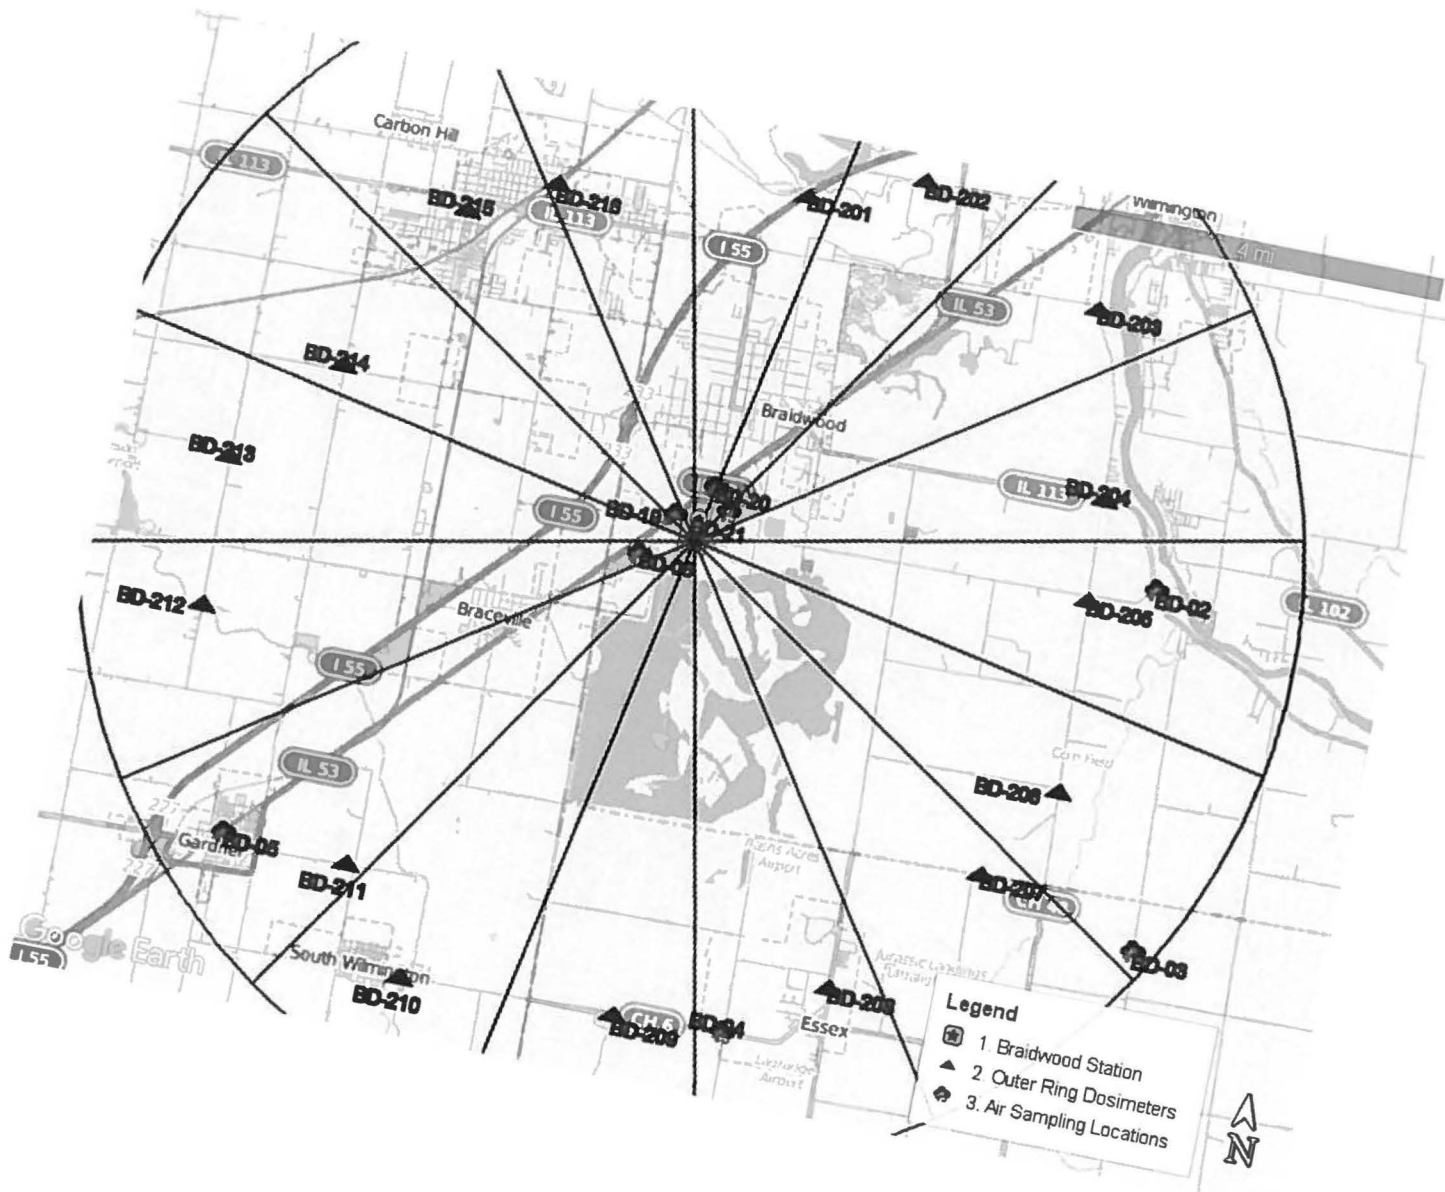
Carbon Hill
IL 113
BD-215
BD-216
IL 113
BD-201
BD-202
Wilmington
4 mi
I 55
IL 53
BD-203
BD-214
Braidwood
BD-213
IL 113
BD-204
BD-20
BD-19
I 55
BD-21
BD-05
BD-212
Braceville
BD-205
BD-02
IL 102
I 55
IL 53
Custer Park
BD-206
Gardner
BD-06
BD-211
BD-207
Google Earth
I 55
BD-03
South Wilmington
BD-210
BD-209
CH 6
BD-208
BD-04
Essex
Legend
1. Braidwood Station
2. Outer Ring Dosimeters
3. Air Sampling Locations
N